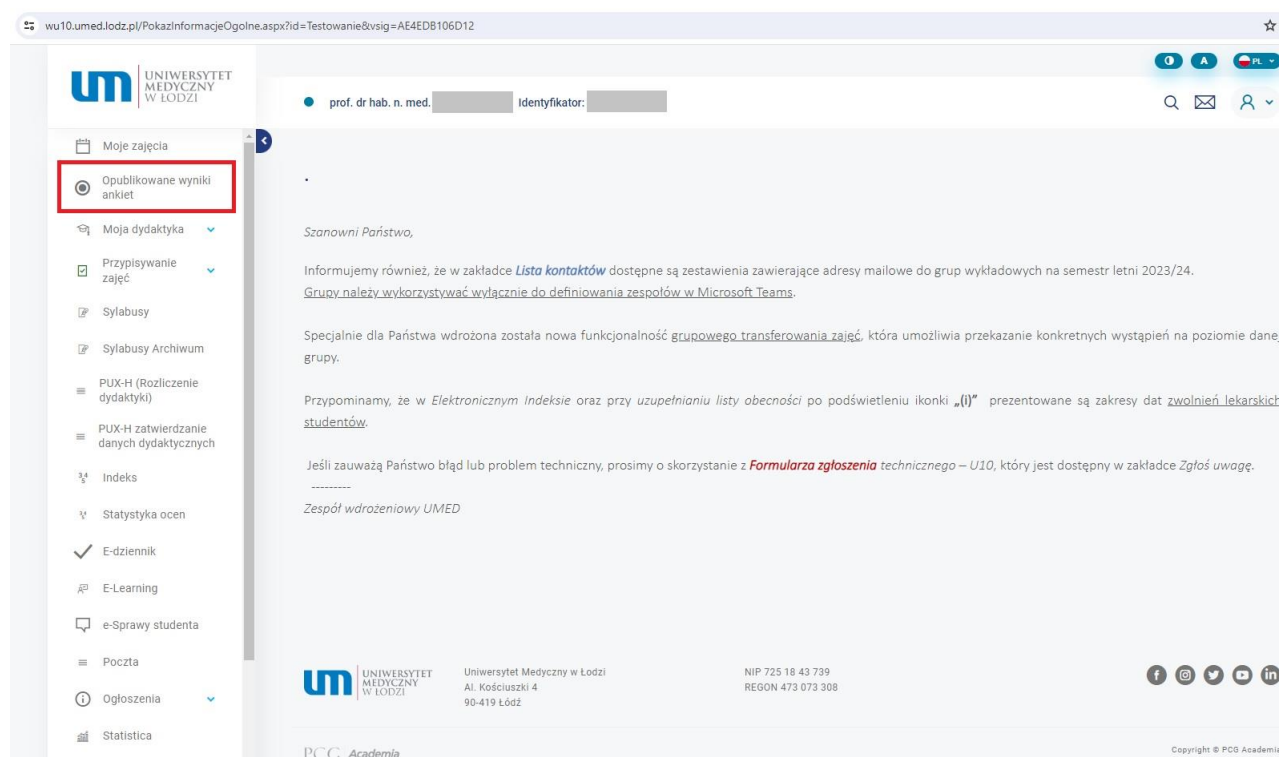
wu10.umed.lodz.pl/PokazInformacjeOgolne.aspx?id=Testowanie&vsig=AE4EDB106D12

A PL

UNIWERSYTET MEDYCZNY W ŁODZI

prof. dr hab. n. med. Identyfikator:

Moje zajęcia

Opublikowane wyniki ankiet

Moja dydaktyka

Przypisywanie zajęć

Sylabusy

Sylabusy Archiwum

PUX-H (Rozliczenie dydaktyki)

PUX-H zatwierdzanie danych dydaktycznych

Indeks

Statystyka ocen

E-dziennik

E-Learning

e-Sprawy studenta

Poczta

Ogłoszenia

Statistica

.

Szanowni Państwo,

Informujemy również, że w zakładce Lista kontaktów dostępne są zestawienia zawierające adresy mailowe do grup wykładowych na semestr letni 2023/24. Grupy należy wykorzystywać wyłącznie do definiowania zespołów w Microsoft Teams.

Specjalnie dla Państwa wdrożona została nowa funkcjonalność grupowego transferowania zajęć, która umożliwia przekazanie konkretnych wystąpień na poziomie danej grupy.

Przypominamy, że w Elektronicznym Indeksie oraz przy uzupełnianiu listy obecności po podświetleniu ikonki „(i)" prezentowane są zakresy dat zwolnień lekarskich studentów.

Jeśli zauważą Państwo błąd lub problem techniczny, prosimy o skorzystanie z Formularza zgłoszenia technicznego – U10, który jest dostępny w zakładce Zgłoś uwagę.

---------

Zespół wdrożeniowy UMED

UNIWERSYTET MEDYCZNY W ŁODZI

Uniwersytet Medyczny w Łodzi
Al. Kościuszki 4
90-419 Łódź

NIP 725 18 43 739
REGON 473 073 308

PCG Academia

Copyright © PCG Academia